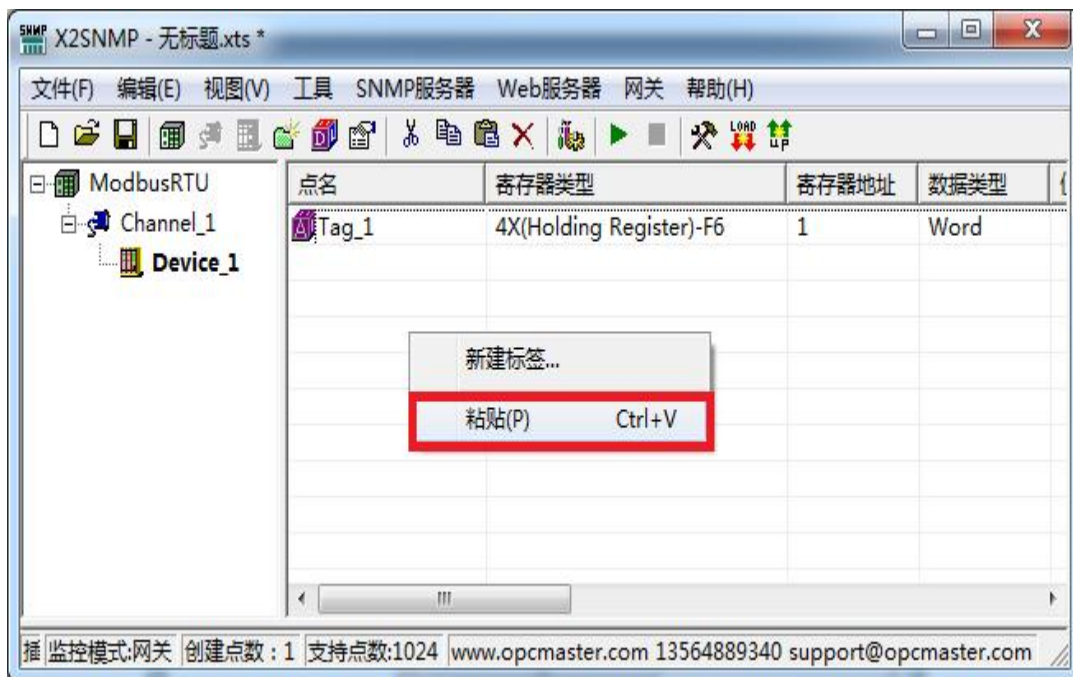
X2SNMP - 无标题.xts *

文件(F) 编辑(E) 视图(V) 工具 SNMP服务器 Web服务器 网关 帮助(H)

ModbusRTU
Channel_1
Device_1

| 点名 | 寄存器类型 | 寄存器地址 | 数据类型 |
|---|---|---|---|
| Tag_1 | 4X(Holding Register)-F6 | 1 | Word |

新建标签...
粘贴(P) Ctrl+V

插 监控模式:网关 创建点数：1 支持点数:1024 www.opcmaster.com 13564889340 support@opcmaster.com